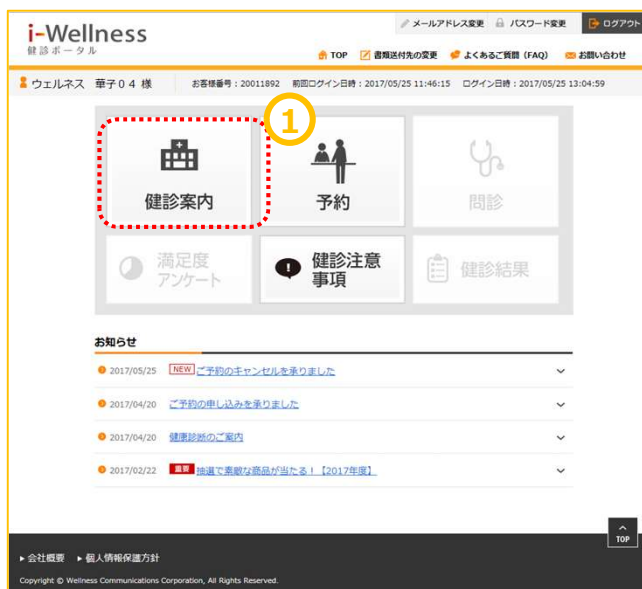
i-Wellness
健診ポータル

メールアドレス変更　パスワード変更　ログアウト

TOP　書類送付先の変更　よくあるご質問（FAQ）　お問い合わせ

ウェルネス　華子０４ 様　お客様番号：20011892　前回ログイン日時：2017/05/25 11:46:15　ログイン日時：2017/05/25 13:04:59

①

健診案内

予約

問診

満足度アンケート

健診注意事項

健診結果

お知らせ

2017/05/25 NEW ご予約のキャンセルを承りました

2017/04/20 ご予約の申し込みを承りました

2017/04/20 健康診断のご案内

2017/02/22 重要 抽選で素敵な商品が当たる！【2017年度】

TOP

▸ 会社概要　▸ 個人情報保護方針

Copyright © Wellness Communications Corporation, All Rights Reserved.